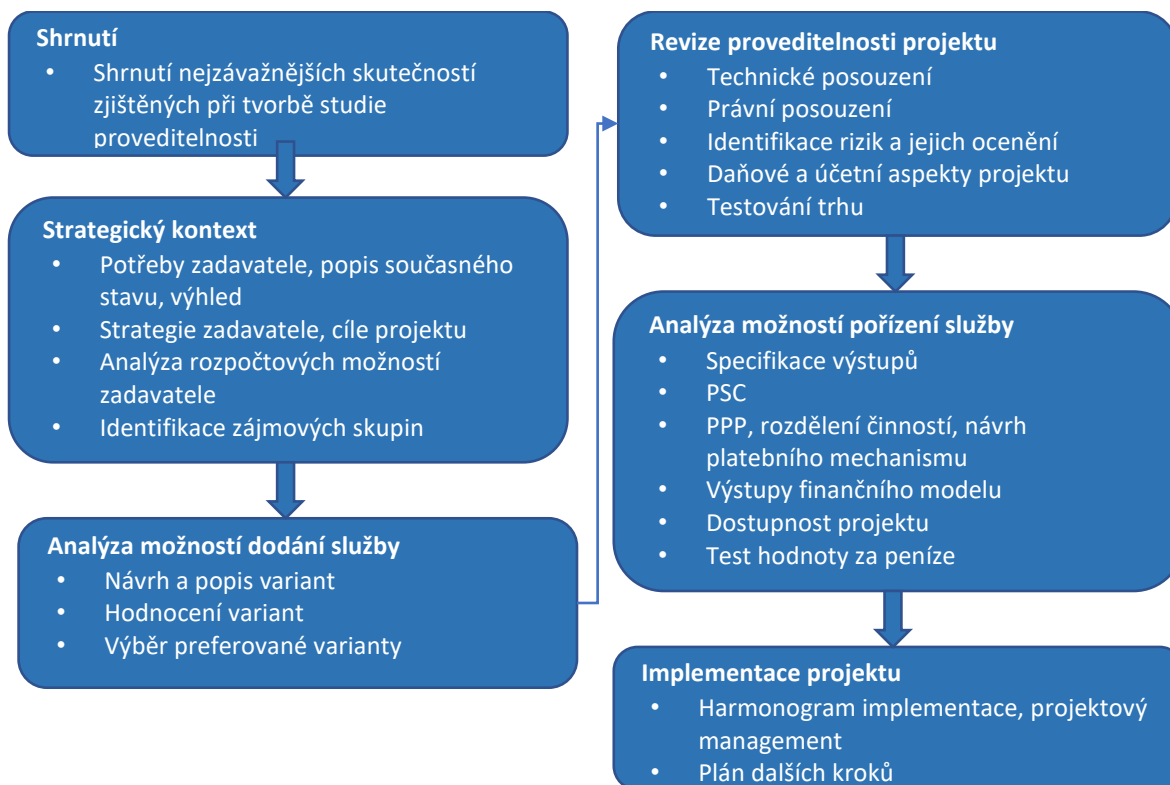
**Shrnutí**
- Shrnutí nejzávažnějších skutečností zjištěných při tvorbě studie proveditelnosti

**Strategický kontext**
- Potřeby zadavatele, popis současného stavu, výhled
- Strategie zadavatele, cíle projektu
- Analýza rozpočtových možností zadavatele
- Identifikace zájmových skupin

**Analýza možností dodání služby**
- Návrh a popis variant
- Hodnocení variant
- Výběr preferované varianty

**Revize proveditelnosti projektu**
- Technické posouzení
- Právní posouzení
- Identifikace rizik a jejich ocenění
- Daňové a účetní aspekty projektu
- Testování trhu

**Analýza možností pořízení služby**
- Specifikace výstupů
- PSC
- PPP, rozdělení činností, návrh platebního mechanismu
- Výstupy finančního modelu
- Dostupnost projektu
- Test hodnoty za peníze

**Implementace projektu**
- Harmonogram implementace, projektový management
- Plán dalších kroků